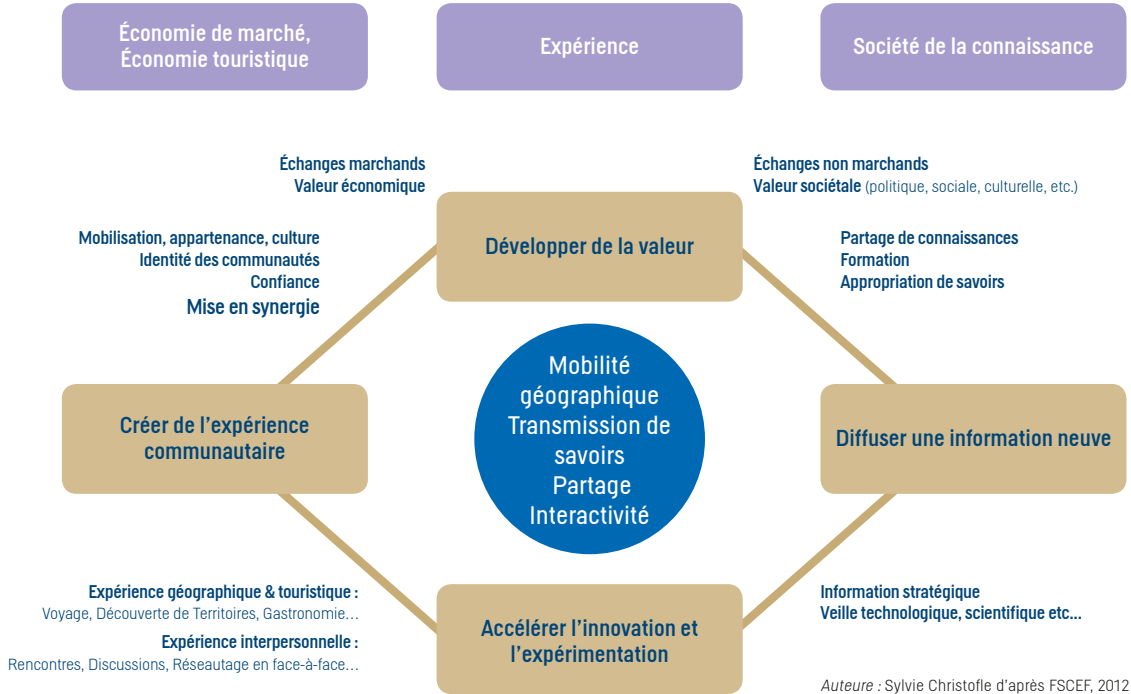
Économie de marché, Économie touristique

Expérience

Société de la connaissance

Échanges marchands
Valeur économique

Échanges non marchands
Valeur sociétale (politique, sociale, culturelle, etc.)

Mobilisation, appartenance, culture
Identité des communautés
Confiance
Mise en synergie

Développer de la valeur

Partage de connaissances
Formation
Appropriation de savoirs

Créer de l'expérience communautaire

Mobilité géographique
Transmission de savoirs
Partage
Interactivité

Diffuser une information neuve

Expérience géographique & touristique :
Voyage, Découverte de Territoires, Gastronomie…
Expérience interpersonnelle :
Rencontres, Discussions, Réseautage en face-à-face…

Accélérer l'innovation et l'expérimentation

Information stratégique
Veille technologique, scientifique etc…

Auteure : Sylvie Christofle d'après FSCEF, 2012